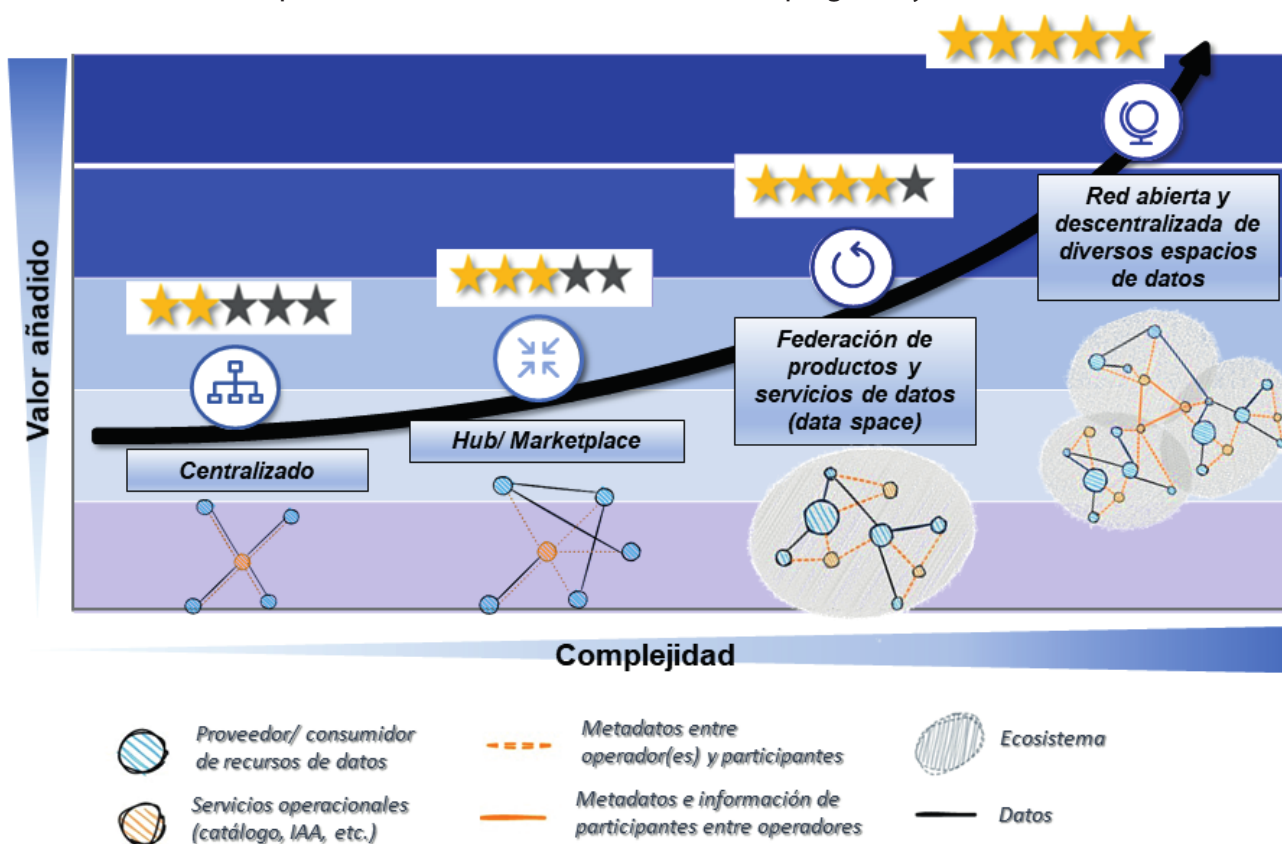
Valor añadido

Centralizado

Hub/ Marketplace

Federación de productos y servicios de datos (data space)

Red abierta y descentralizada de diversos espacios de datos

Complejidad

Proveedor/ consumidor de recursos de datos

Servicios operacionales (catálogo, IAA, etc.)

Metadatos entre operador(es) y participantes

Metadatos e información de participantes entre operadores

Ecosistema

Datos